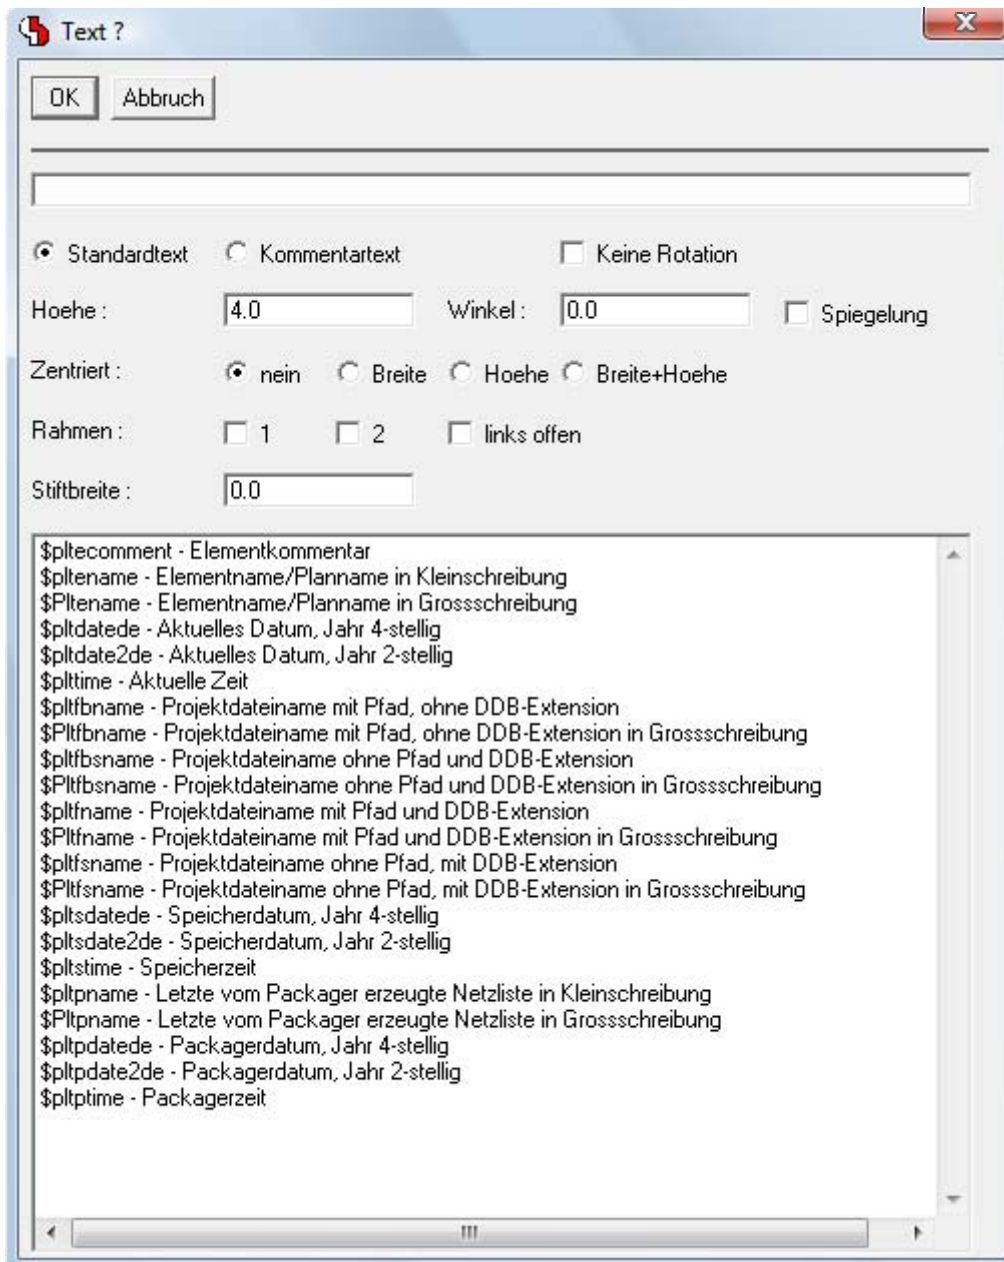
Text ?

OK Abbruch

Standardtext Kommentartext Keine Rotation

Hoehe : 4.0 Winkel : 0.0 Spiegelung

Zentriert : nein Breite Hoehe Breite+Hoehe

Rahmen : 1 2 links offen

Stiftbreite : 0.0

\$pltecomment - Elementkommentar
\$pltename - Elementname/Planname in Kleinschreibung
\$Pltename - Elementname/Planname in Grossschreibung
\$pltdatede - Aktuelles Datum, Jahr 4-stellig
\$pltdate2de - Aktuelles Datum, Jahr 2-stellig
\$plttime - Aktuelle Zeit
\$pltfbname - Projektdateiname mit Pfad, ohne DDB-Extension
\$Pltfbname - Projektdateiname mit Pfad, ohne DDB-Extension in Grossschreibung
\$pltfbsname - Projektdateiname ohne Pfad und DDB-Extension
\$Pltfbsname - Projektdateiname ohne Pfad und DDB-Extension in Grossschreibung
\$pltfname - Projektdateiname mit Pfad und DDB-Extension
\$Pltfname - Projektdateiname mit Pfad und DDB-Extension in Grossschreibung
\$pltfsname - Projektdateiname ohne Pfad, mit DDB-Extension
\$Pltfsname - Projektdateiname ohne Pfad, mit DDB-Extension in Grossschreibung
\$pltsdatede - Speicherdatum, Jahr 4-stellig
\$pltsdate2de - Speicherdatum, Jahr 2-stellig
\$pltstime - Speicherzeit
\$pltpname - Letzte vom Packager erzeugte Netzliste in Kleinschreibung
\$Pltpname - Letzte vom Packager erzeugte Netzliste in Grossschreibung
\$pltpdatede - Packagerdatum, Jahr 4-stellig
\$pltpdate2de - Packagerdatum, Jahr 2-stellig
\$pltptime - Packagerzeit